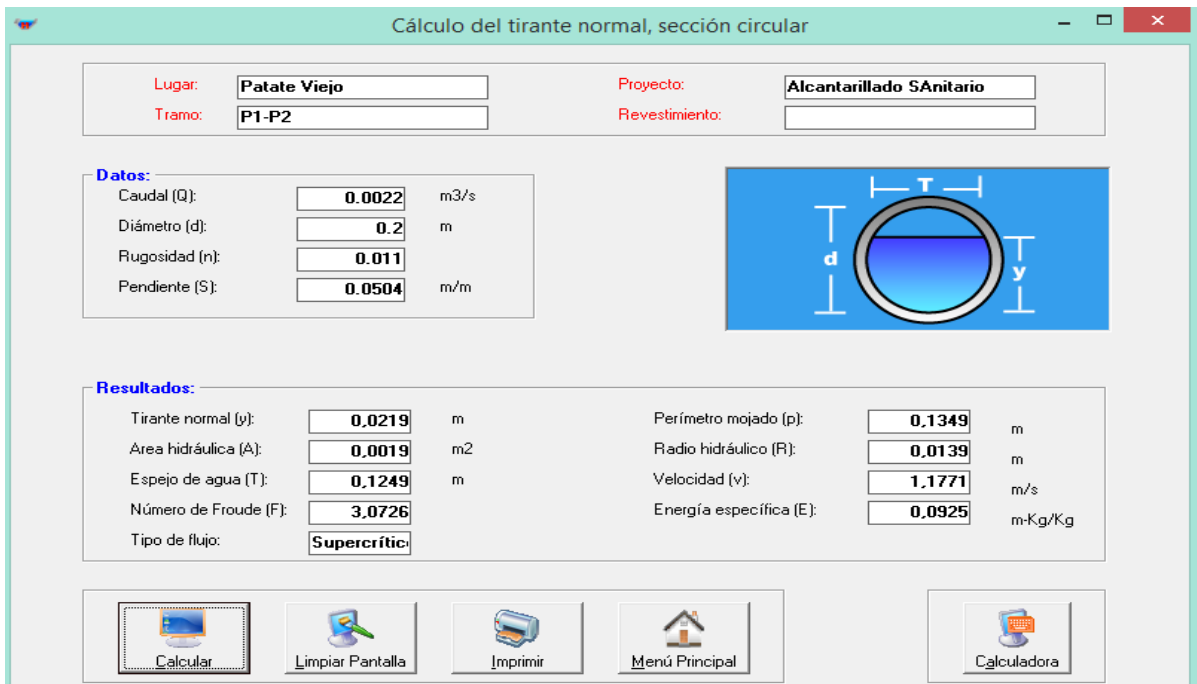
Cálculo del tirante normal, sección circular

Lugar: Patate Viejo
Tramo: P1-P2
Proyecto: Alcantarillado SAnitario
Revestimiento:

Datos:
Caudal (Q): 0.0022 m3/s
Diámetro (d): 0.2 m
Rugosidad (n): 0.011
Pendiente (S): 0.0504 m/m

T
d
y

Resultados:
Tirante normal (y): 0,0219 m
Area hidráulica (A): 0,0019 m2
Espejo de agua (T): 0,1249 m
Número de Froude (F): 3,0726
Tipo de flujo: Supercrític

Perímetro mojado (p): 0,1349 m
Radio hidráulico (R): 0,0139 m
Velocidad (v): 1,1771 m/s
Energía específica (E): 0,0925 m-Kg/Kg

Calcular
Limpiar Pantalla
Imprimir
Menú Principal
Calculadora